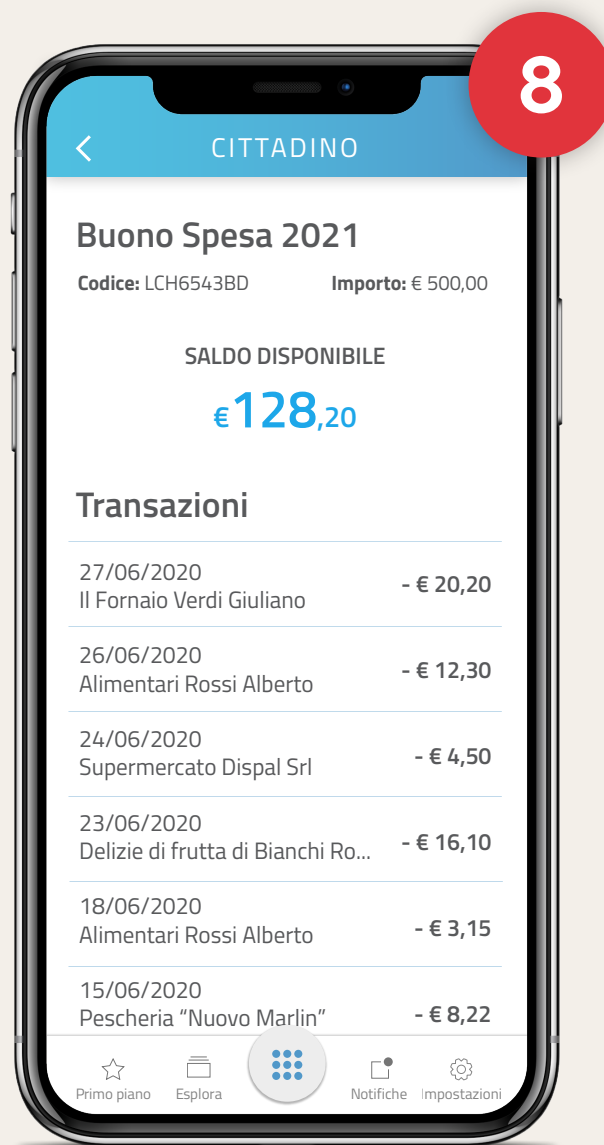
8

CITTADINO

Buono Spesa 2021

**Codice:** LCH6543BD **Importo:** € 500,00

SALDO DISPONIBILE

€128,20

Transazioni

| | |
|---|---|
| 27/06/2020 Il Fornaio Verdi Giuliano | - € 20,20 |
| 26/06/2020 Alimentari Rossi Alberto | - € 12,30 |
| 24/06/2020 Supermercato Dispal Srl | - € 4,50 |
| 23/06/2020 Delizie di frutta di Bianchi Ro... | - € 16,10 |
| 18/06/2020 Alimentari Rossi Alberto | - € 3,15 |
| 15/06/2020 Pescheria “Nuovo Marlin” | - € 8,22 |

Primo piano Esplora Notifiche Impostazioni